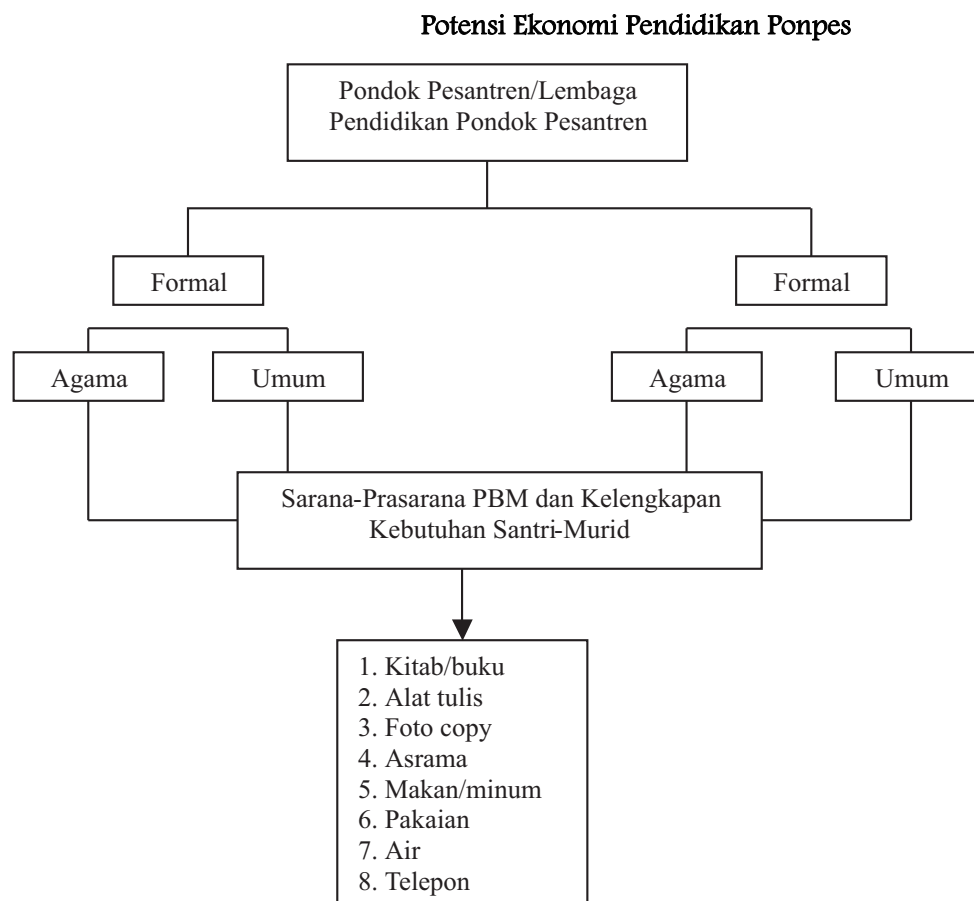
Potensi Ekonomi Pendidikan Ponpes

Pondok Pesantren/Lembaga Pendidikan Pondok Pesantren

Formal

Formal

Agama

Umum

Agama

Umum

Sarana-Prasarana PBM dan Kelengkapan Kebutuhan Santri-Murid

1. Kitab/buku
2. Alat tulis
3. Foto copy
4. Asrama
5. Makan/minum
6. Pakaian
7. Air
8. Telepon